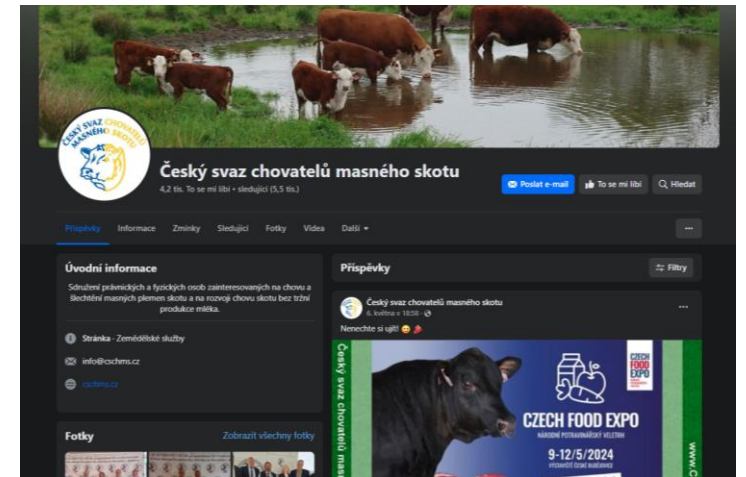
ČESKÝ SVAZ CHOVATELŮ MASNÉHO SKOTU

Český svaz chovatelů masného skotu

4,2 tis. To se mi líbí • sledující (5,5 tis.)

Poslat e-mail

To se mi líbí

Hledat

Příspěvky Informace Zmínky Sledující Fotky Videa Další

Úvodní informace

Sdružení právnických a fyzických osob zainteresovaných na chovu a šlechtění masných plemen skotu a na rozvoji chovu skotu bez tržní produkce mléka.

Stránka · Zemědělské služby

info@cschms.cz

cschms.cz

Fotky

Zobrazit všechny fotky

Příspěvky

Filtry

Český svaz chovatelů masného skotu

6. května v 18:58 ·

Nenechte si ujít! 😊

Český svaz chovatelů mas

CZECH FOOD EXPO

CZECH FOOD EXPO

NÁRODNÍ POTRAVINÁŘSKÝ VELETRH

9-12/5/2024

VÝSTAVIŠTĚ ČESKÉ BUDĚJOVICE

www.c